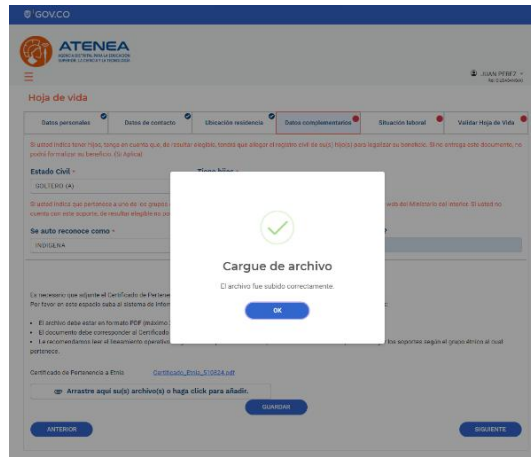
GOV.CO

ATENEA
AGENCIA DISTRITAL PARA LA EDUCACIÓN SUPERIOR, LA CIENCIA Y LA TECNOLOGÍA

JUAN PEREZ
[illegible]

Hoja de vida

Datos personales | Datos de contacto | Ubicación residencia | Datos complementarios | Situación laboral | Validar Hoja de Vida

Si usted indica tener hijos, tenga en cuenta que, de resultar elegible, tendrá que allegar el registro civil de su(s) hijo(s) para legalizar su beneficio. Si no entrega este documento, no podrá formalizar su beneficio. (Si Aplica)

Estado Civil *
SOLTERO (A)

Tiene hijos *

Si usted indica que pertenece a uno de los grupos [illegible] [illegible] del Ministerio del Interior. Si usted no cuenta con este soporte, de resultar elegible no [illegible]

Se auto reconoce como *
INDIGENA

Es necesario que adjunte el Certificado de Pertenencia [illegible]
Por favor en este espacio suba al sistema de inform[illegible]

• El archivo debe estar en formato PDF (máximo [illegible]
• El documento debe corresponder al Certificado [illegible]
• Le recomendamos leer el lineamiento operativo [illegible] los soportes según el grupo étnico al cual pertenece.

Certificado de Pertenencia a Etnia   Certificado_Etnia_E10524.pdf

Arrastre aquí su(s) archivo(s) o haga click para añadir.

GUARDAR

ANTERIOR

SIGUIENTE

Cargue de archivo
El archivo fue subido correctamente.
OK